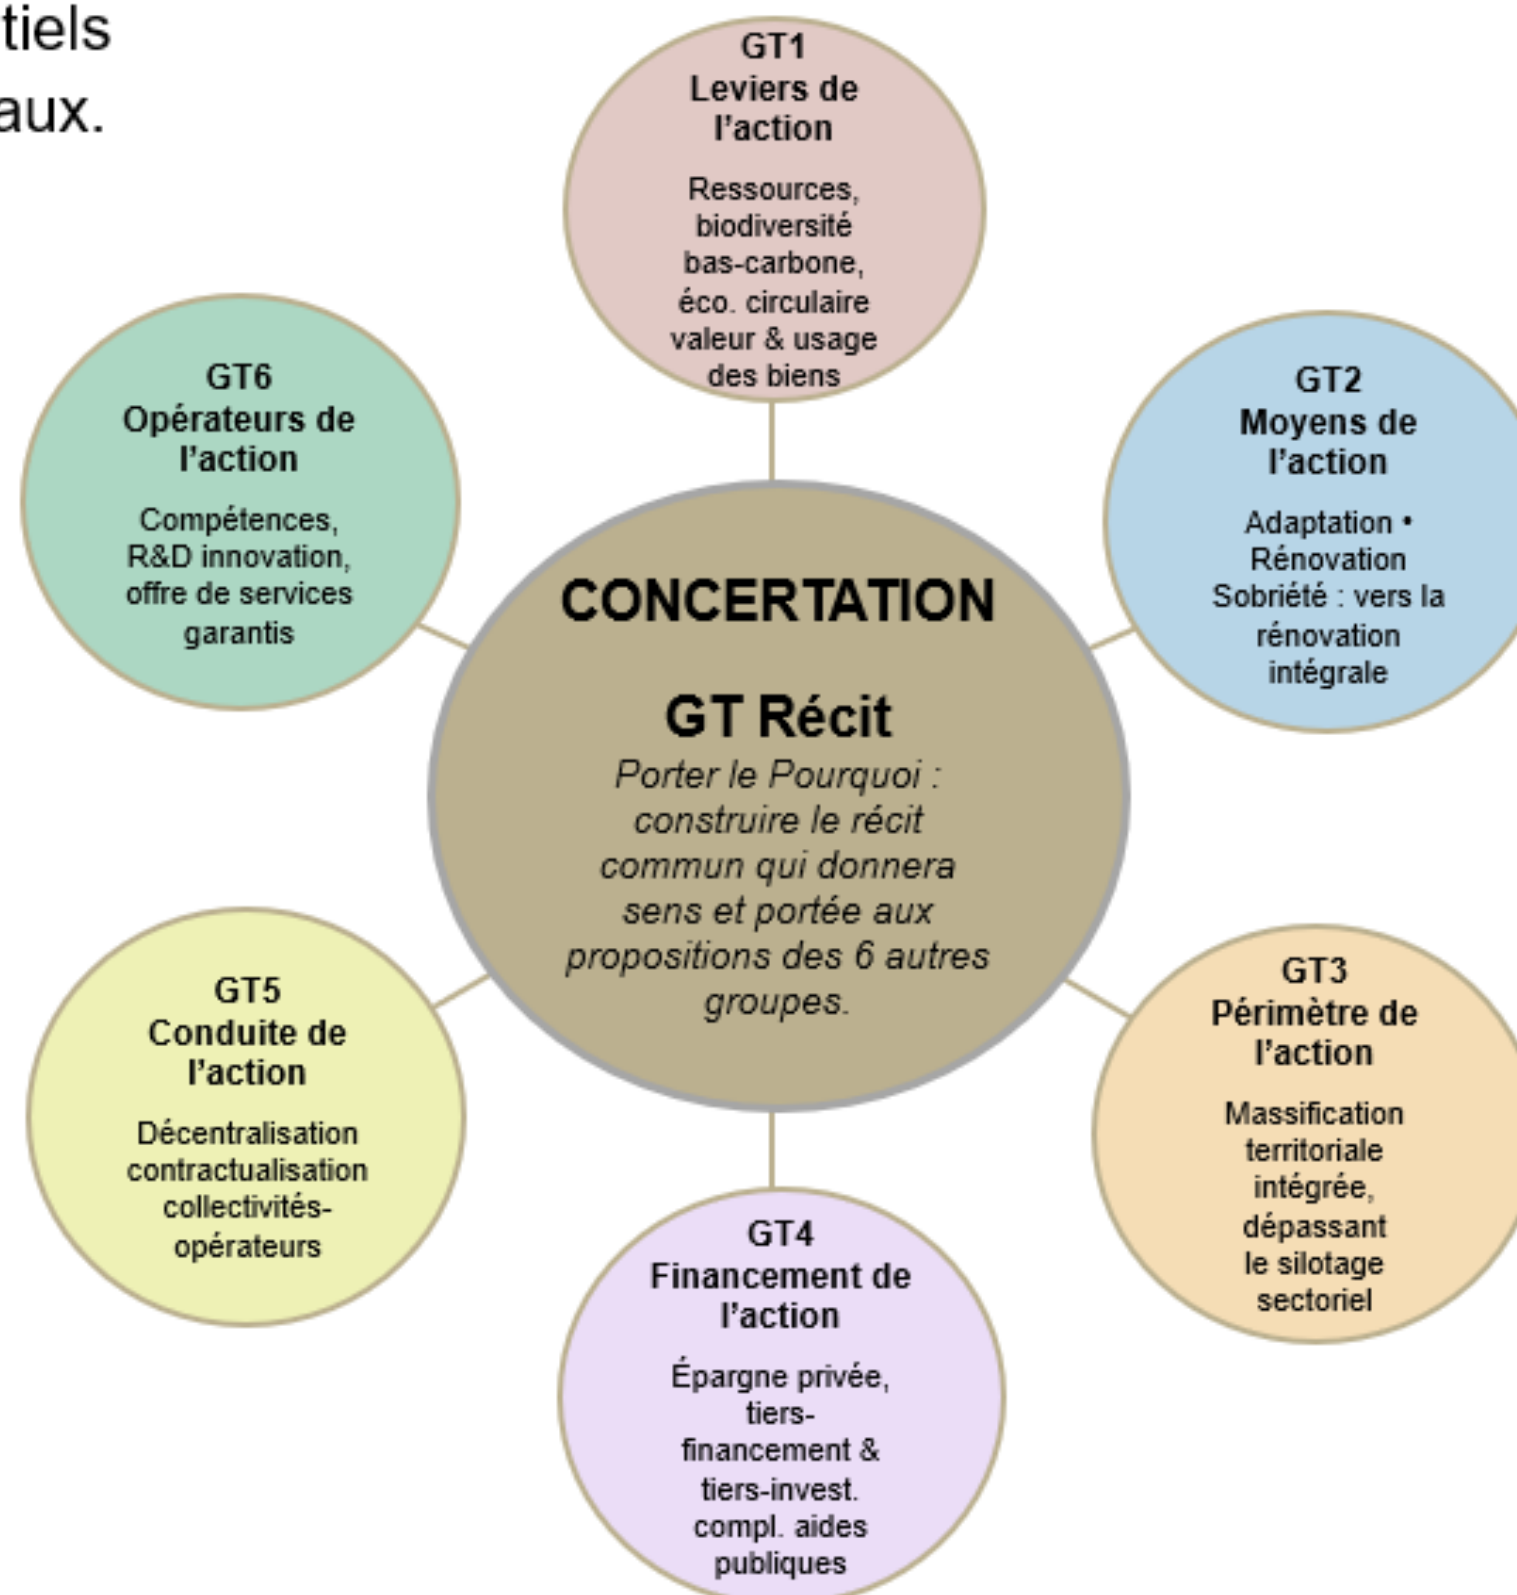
tiels
aux.

GT1
Leviers de l'action

Ressources, biodiversité bas-carbone, éco. circulaire valeur & usage des biens

GT2
Moyens de l'action

Adaptation • Rénovation Sobriété : vers la rénovation intégrale

GT3
Périmètre de l'action

Massification territoriale intégrée, dépassant le silotage sectoriel

GT4
Financement de l'action

Épargne privée, tiers-financement & tiers-invest. compl. aides publiques

GT5
Conduite de l'action

Décentralisation contractualisation collectivités-opérateurs

GT6
Opérateurs de l'action

Compétences, R&D innovation, offre de services garantis

CONCERTATION

GT Récit

Porter le Pourquoi : construire le récit commun qui donnera sens et portée aux propositions des 6 autres groupes.